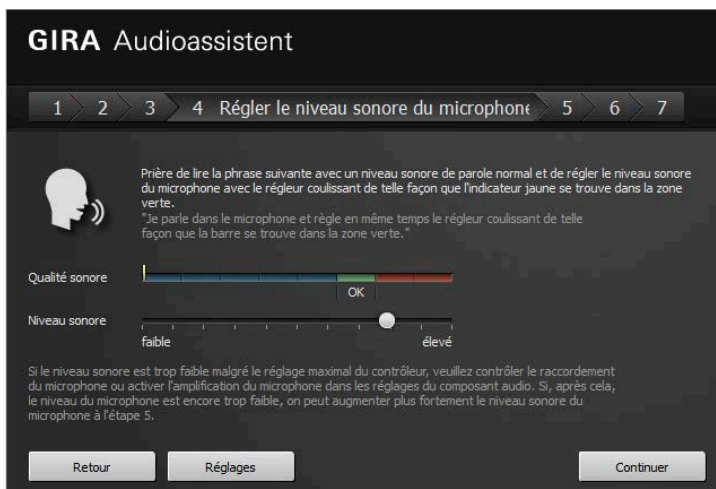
GIRA Audioassistent

1 2 3 4 Régler le niveau sonore du microphone 5 6 7

Prière de lire la phrase suivante avec un niveau sonore de parole normal et de régler le niveau sonore du microphone avec le régleur coulissant de telle façon que l'indicateur jaune se trouve dans la zone verte.
"Je parle dans le microphone et règle en même temps le régleur coulissant de telle façon que la barre se trouve dans la zone verte."

Qualité sonore
OK

Niveau sonore
faible
élevé

Si le niveau sonore est trop faible malgré le réglage maximal du contrôleur, veuillez contrôler le raccordement du microphone ou activer l'amplification du microphone dans les réglages du composant audio. Si, après cela, le niveau du microphone est encore trop faible, on peut augmenter plus fortement le niveau sonore du microphone à l'étape 5.

Retour
Réglages
Continuer